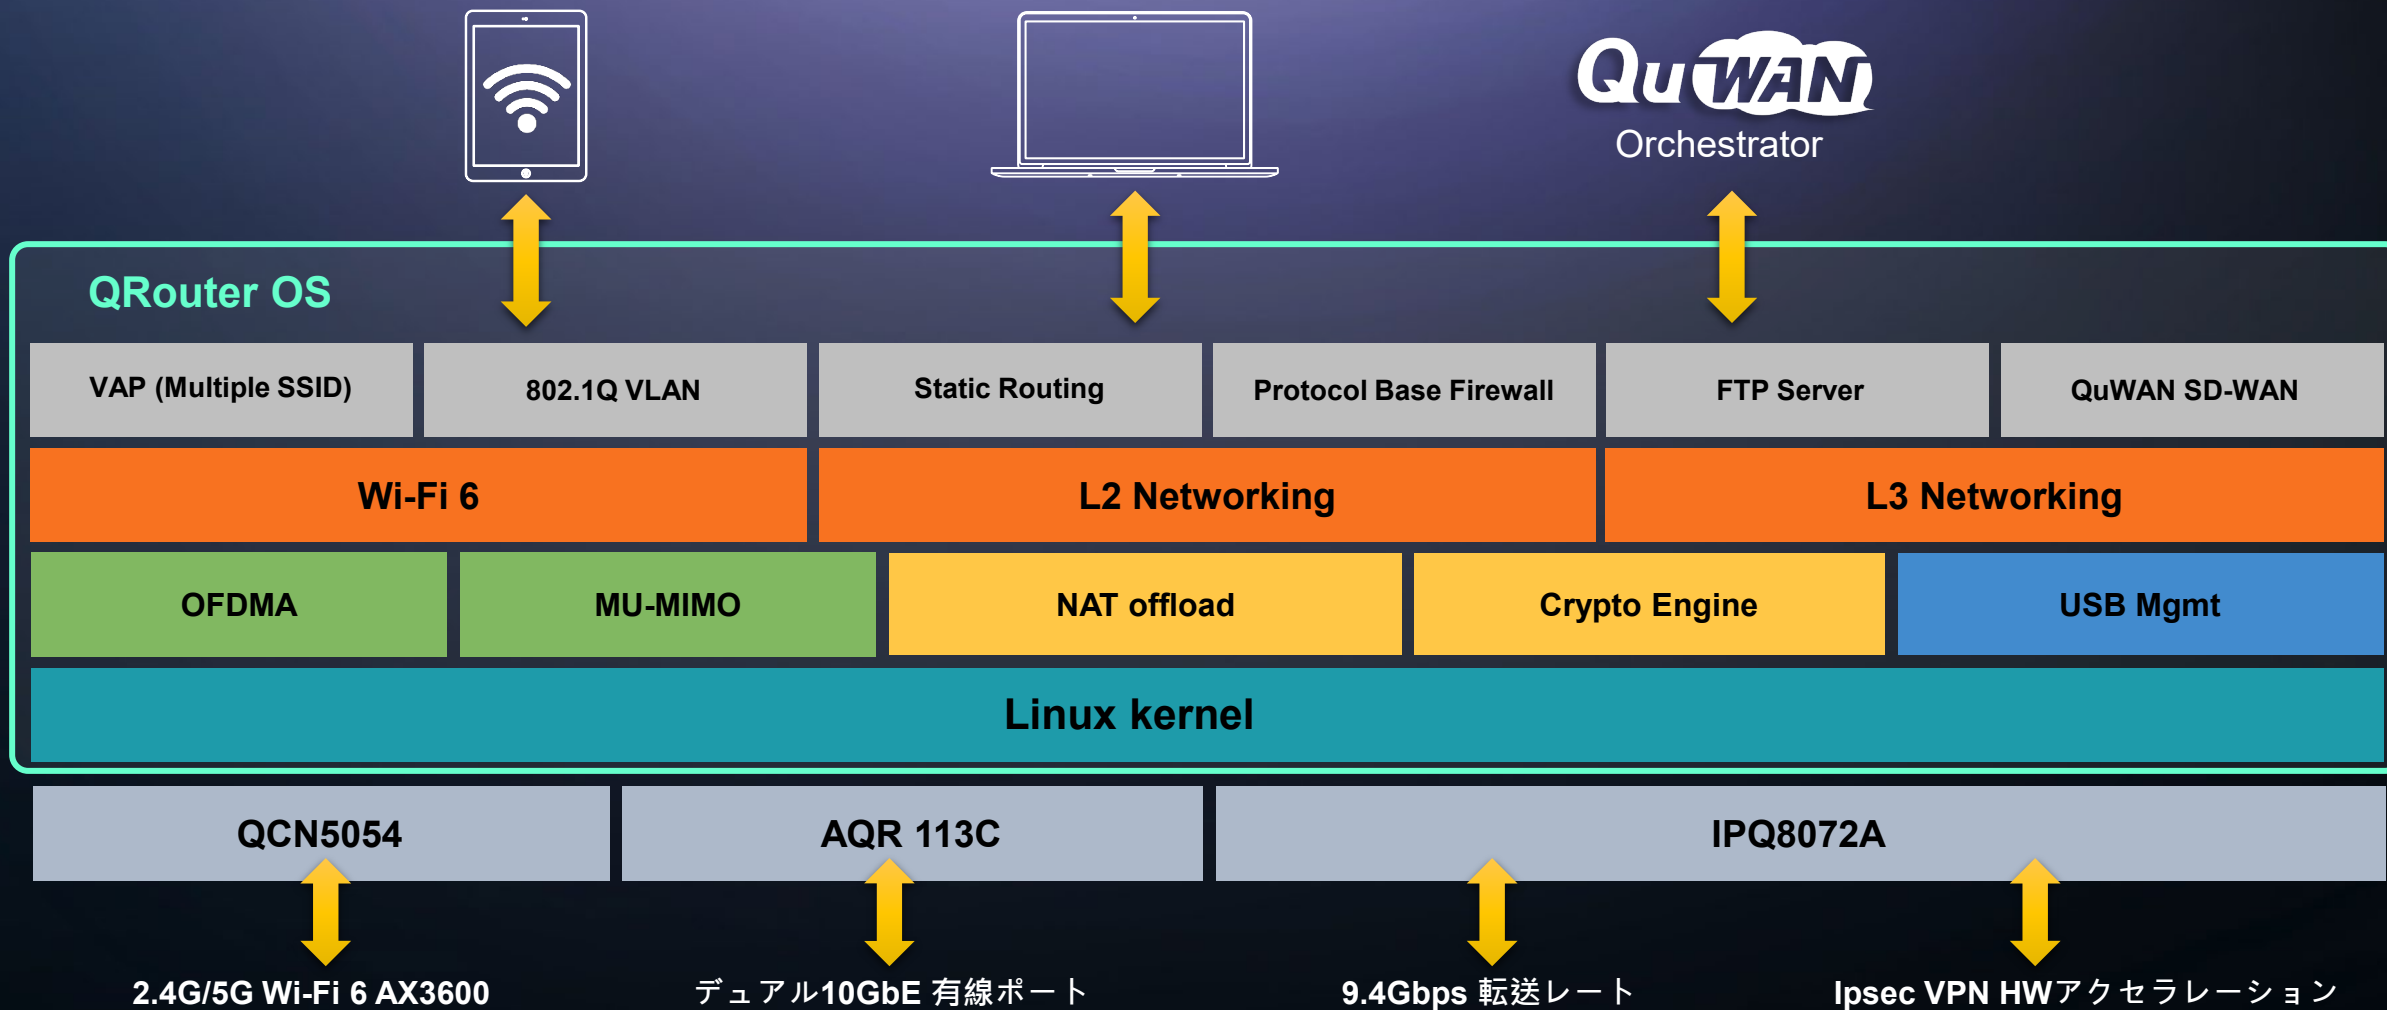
QuWAN
Orchestrator

QRouter OS

| VAP (Multiple SSID) | 802.1Q VLAN | Static Routing | Protocol Base Firewall | FTP Server | QuWAN SD-WAN |
|---|---|---|---|---|---|

Wi-Fi 6
L2 Networking
L3 Networking

OFDMA
MU-MIMO
NAT offload
Crypto Engine
USB Mgmt

Linux kernel

QCN5054
AQR 113C
IPQ8072A

2.4G/5G Wi-Fi 6 AX3600
デュアル10GbE 有線ポート
9.4Gbps 転送レート
Ipsec VPN HWアクセラレーション